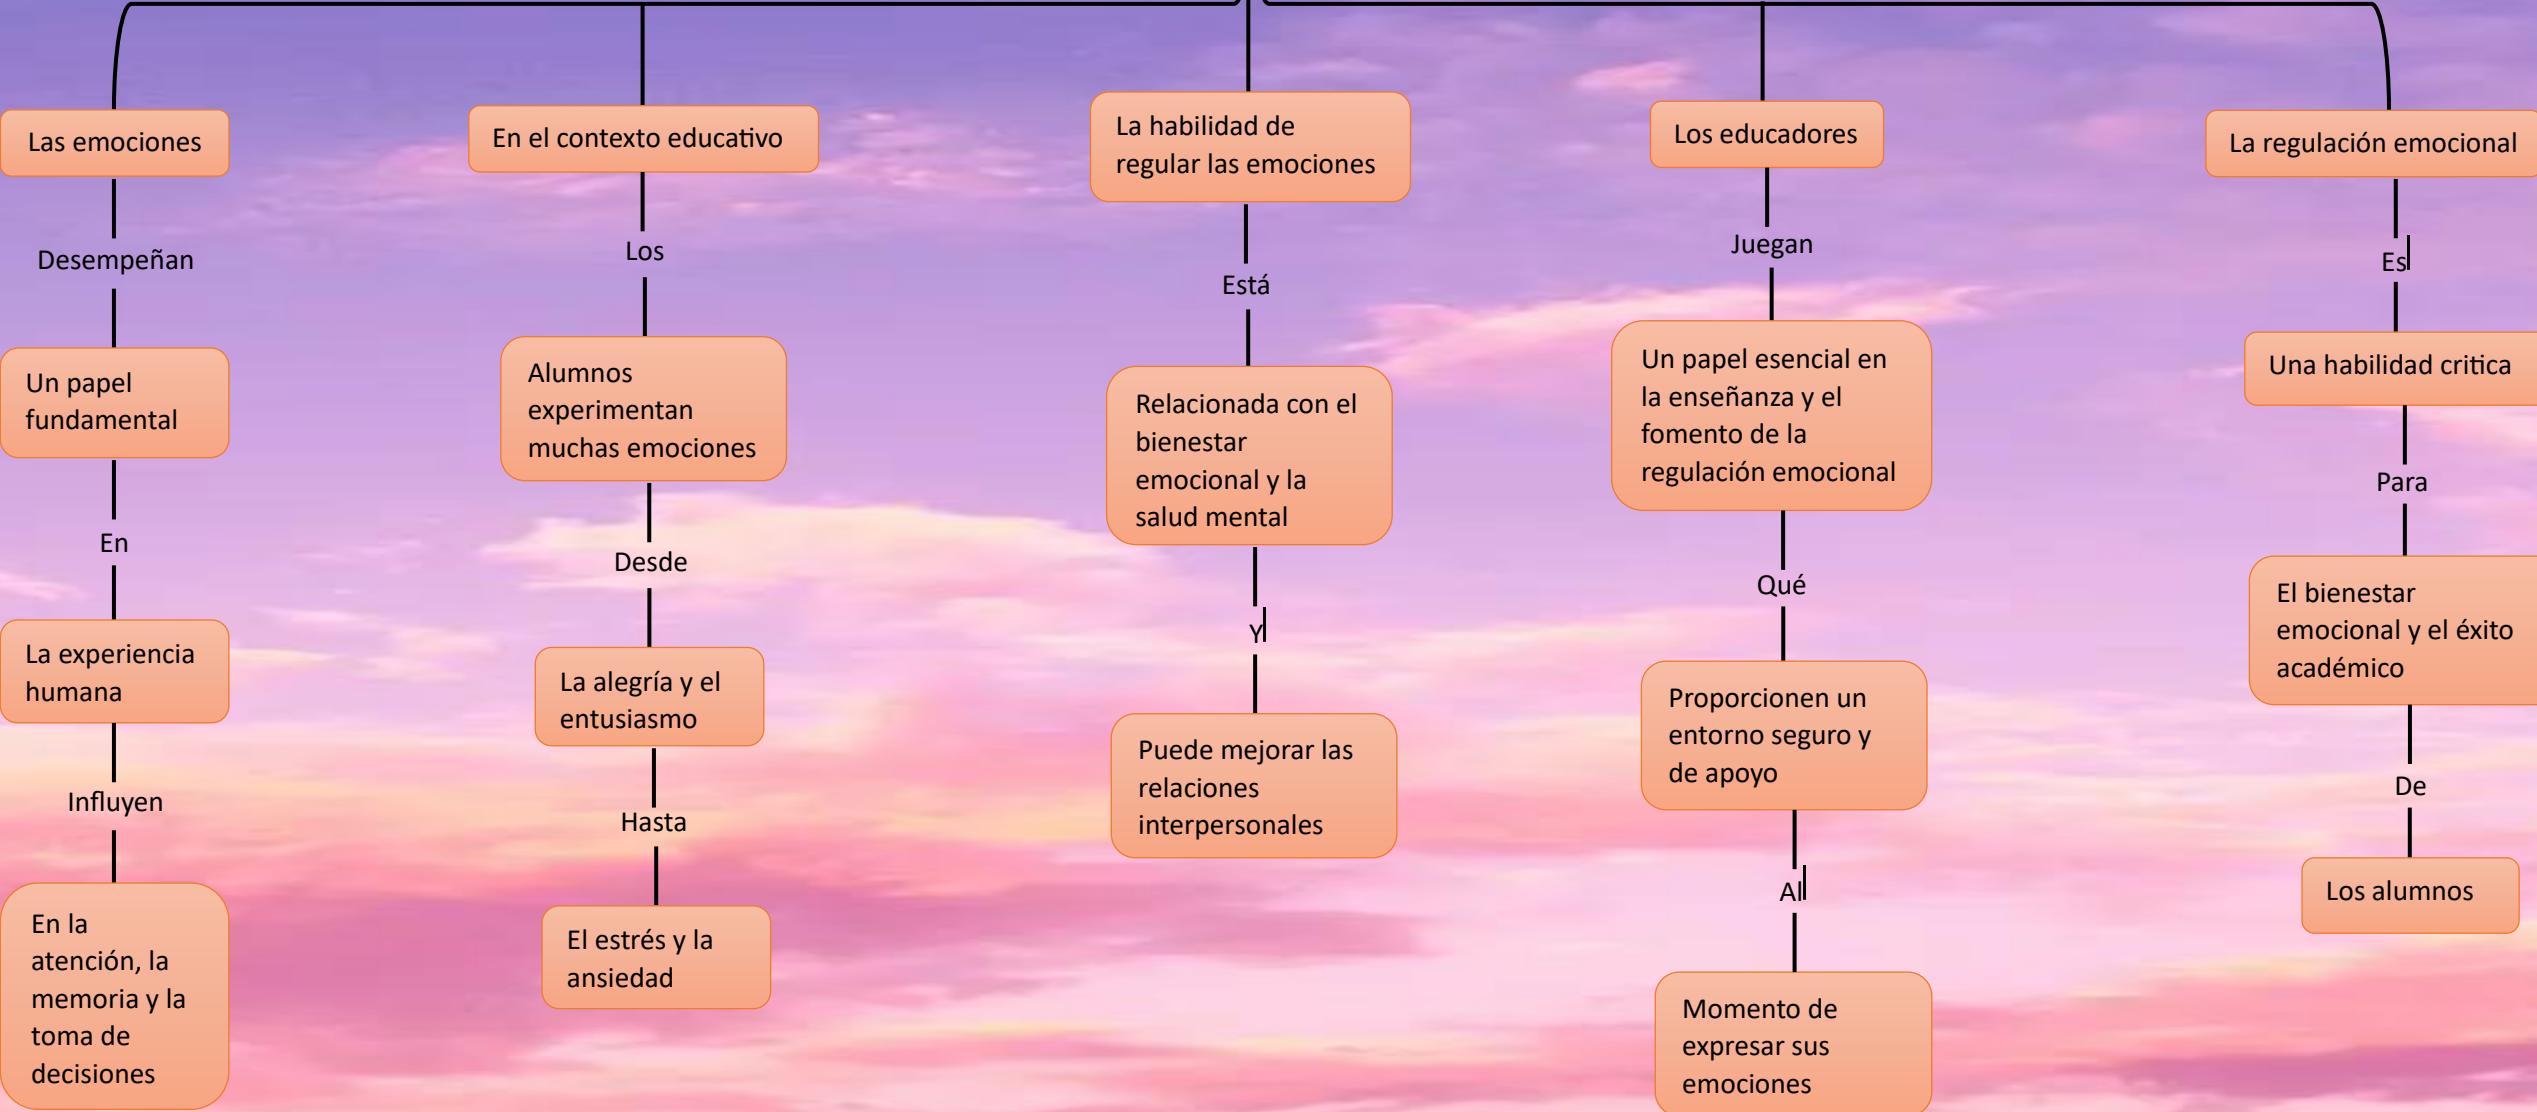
Las emociones

Desempeñan

Un papel fundamental

En

La experiencia humana

Influyen

En la atención, la memoria y la toma de decisiones

En el contexto educativo

Los

Alumnos experimentan muchas emociones

Desde

La alegría y el entusiasmo

Hasta

El estrés y la ansiedad

La habilidad de regular las emociones

Está

Relacionada con el bienestar emocional y la salud mental

Y

Puede mejorar las relaciones interpersonales

Los educadores

Juegan

Un papel esencial en la enseñanza y el fomento de la regulación emocional

Qué

Proporcionen un entorno seguro y de apoyo

Al

Momento de expresar sus emociones

La regulación emocional

Es

Una habilidad critica

Para

El bienestar emocional y el éxito académico

De

Los alumnos